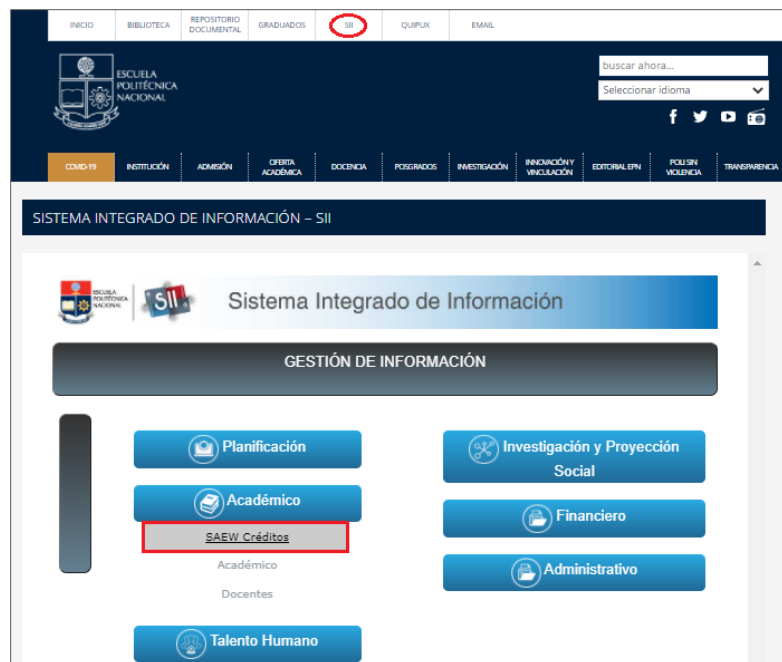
INICIO BIBLIOTECA REPOSITORIO DOCUMENTAL GRADUADOS SII QUIPUX EMAIL

ESCUELA POLITÉCNICA NACIONAL

buscar ahora...

Seleccionar idioma

COVID-19 INSTITUCIÓN ADMISIÓN OFERTA ACADÉMICA DOCENCIA POSGRADOS INVESTIGACIÓN INNOVACIÓN Y VINCULACIÓN EDITORIAL EPN POLI SIN VIOLENCIA TRANSPARENCIA

SISTEMA INTEGRADO DE INFORMACIÓN – SII

ESCUELA POLITÉCNICA NACIONAL SII Sistema Integrado de Información

GESTIÓN DE INFORMACIÓN

Planificación

Académico

SAEW Créditos

Académico

Docentes

Talento Humano

Investigación y Proyección Social

Financiero

Administrativo